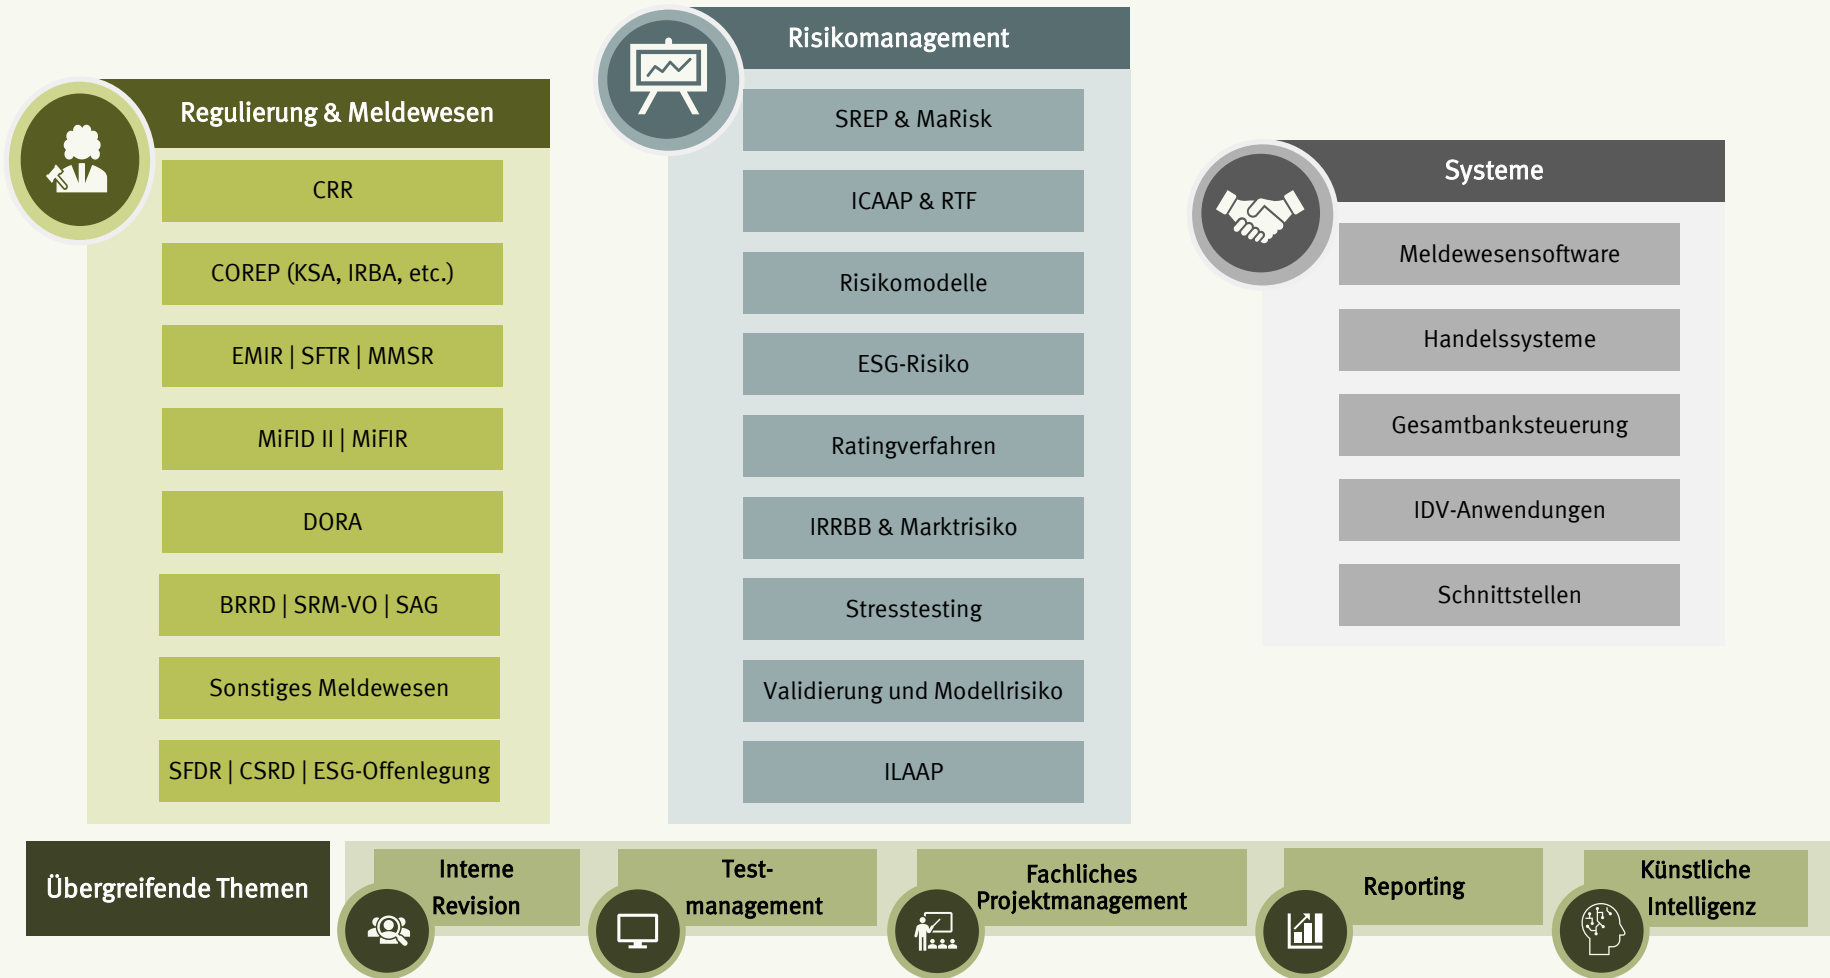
Regulierung & Meldewesen

CRR

COREP (KSA, IRBA, etc.)

EMIR | SFTR | MMSR

MiFID II | MiFIR

DORA

BRRD | SRM-VO | SAG

Sonstiges Meldewesen

SFDR | CSRD | ESG-Offenlegung

Risikomanagement

SREP & MaRisk

ICAAP & RTF

Risikomodelle

ESG-Risiko

Ratingverfahren

IRRBB & Marktrisiko

Stresstesting

Validierung und Modellrisiko

ILAAP

Systeme

Meldewesensoftware

Handelssysteme

Gesamtbanksteuerung

IDV-Anwendungen

Schnittstellen

Übergreifende Themen

Interne Revision

Testmanagement

Fachliches Projektmanagement

Reporting

Künstliche Intelligenz